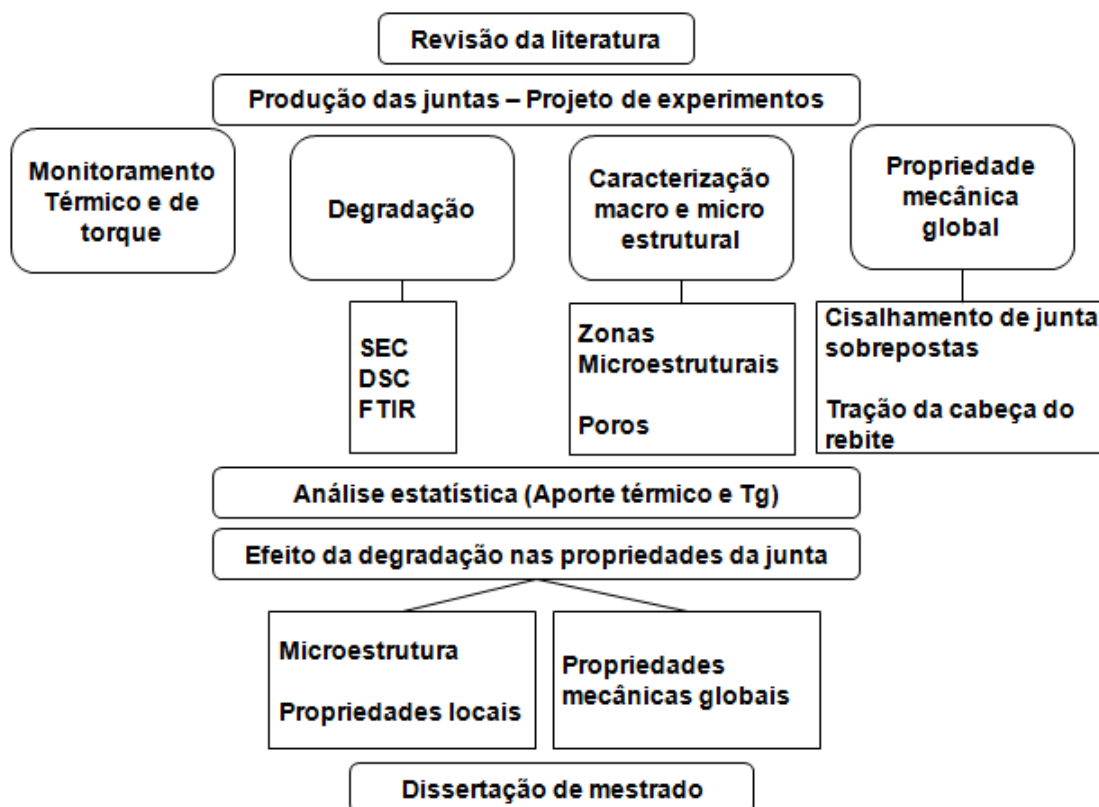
Revisão da literatura

Produção das juntas – Projeto de experimentos

Monitoramento Térmico e de torque

Degradação

Caracterização macro e micro estrutural

Propriedade mecânica global

SEC
DSC
FTIR

Zonas Microestruturais

Poros

Cisalhamento de junta sobrepostas

Tração da cabeça do rebite

Análise estatística (Aporte térmico e Tg)

Efeito da degradação nas propriedades da junta

Microestrutura

Propriedades locais

Propriedades mecânicas globais

Dissertação de mestrado